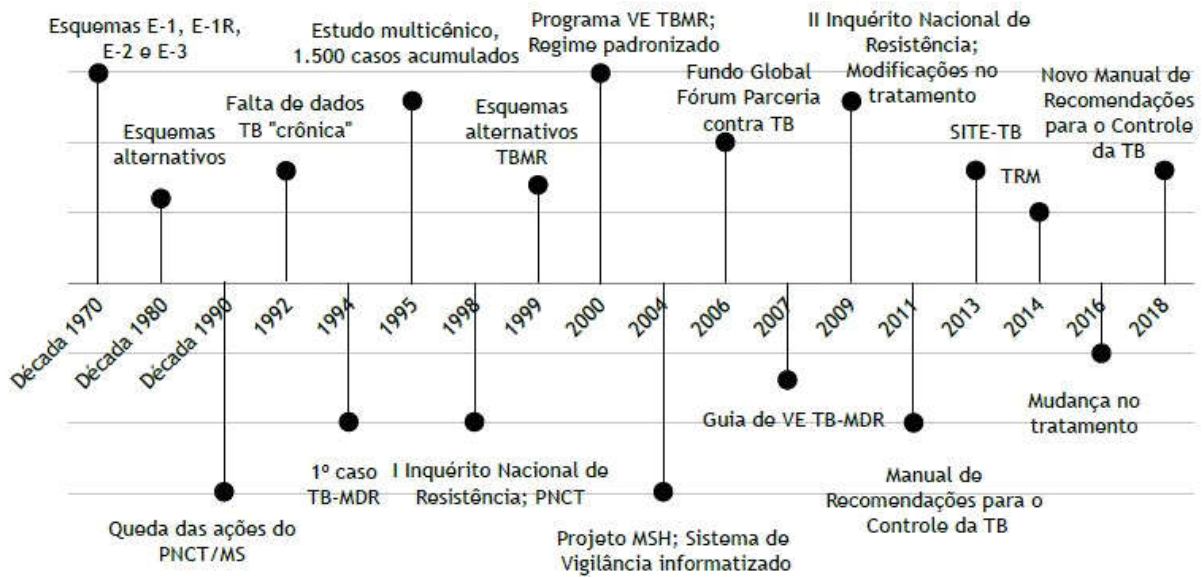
Esquemas E-1, E-1R, E-2 e E-3

Esquemas alternativos

Falta de dados TB "crônica"

Estudo multicênico, 1.500 casos acumulados

Esquemas alternativos TBMR

Programa VE TBMR; Regime padronizado

Fundo Global Fórum Parceria contra TB

II Inquérito Nacional de Resistência; Modificações no tratamento

SITE-TB

TRM

Novo Manual de Recomendações para o Controle da TB

Década 1970
Década 1980
Década 1990
1992
1994
1995
1998
1999
2000
2004
2006
2007
2009
2011
2013
2014
2016
2018

Queda das ações do PNCT/MS

1º caso TB-MDR

I Inquérito Nacional de Resistência; PNCT

Projeto MSH; Sistema de Vigilância informatizado

Guia de VE TB-MDR

Manual de Recomendações para o Controle da TB

Mudança no tratamento